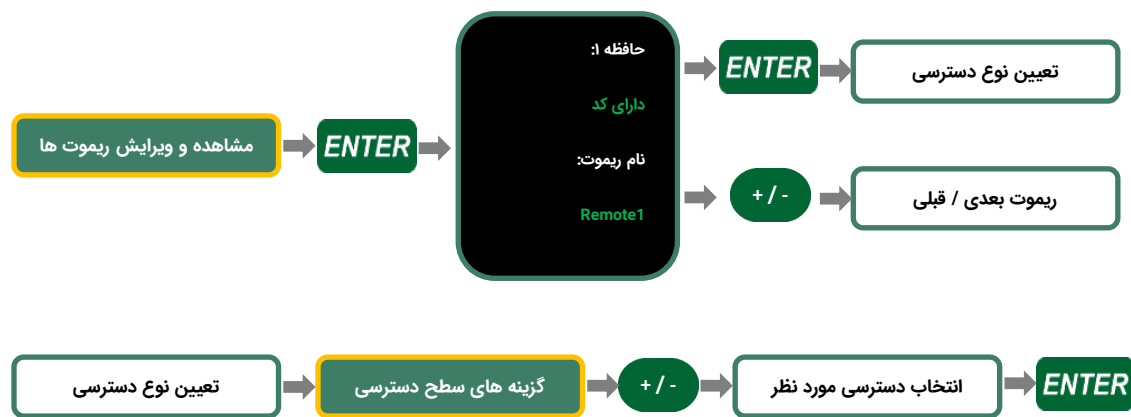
مشاهده و ویرایش ریموت ها

ENTER

حافظه ۱:

دارای کد

نام ریموت:

Remote1

ENTER

تعیین نوع دسترسی

+ / -

ریموت بعدی / قبلی

تعیین نوع دسترسی

گزینه های سطح دسترسی

+ / -

انتخاب دسترسی مورد نظر

ENTER